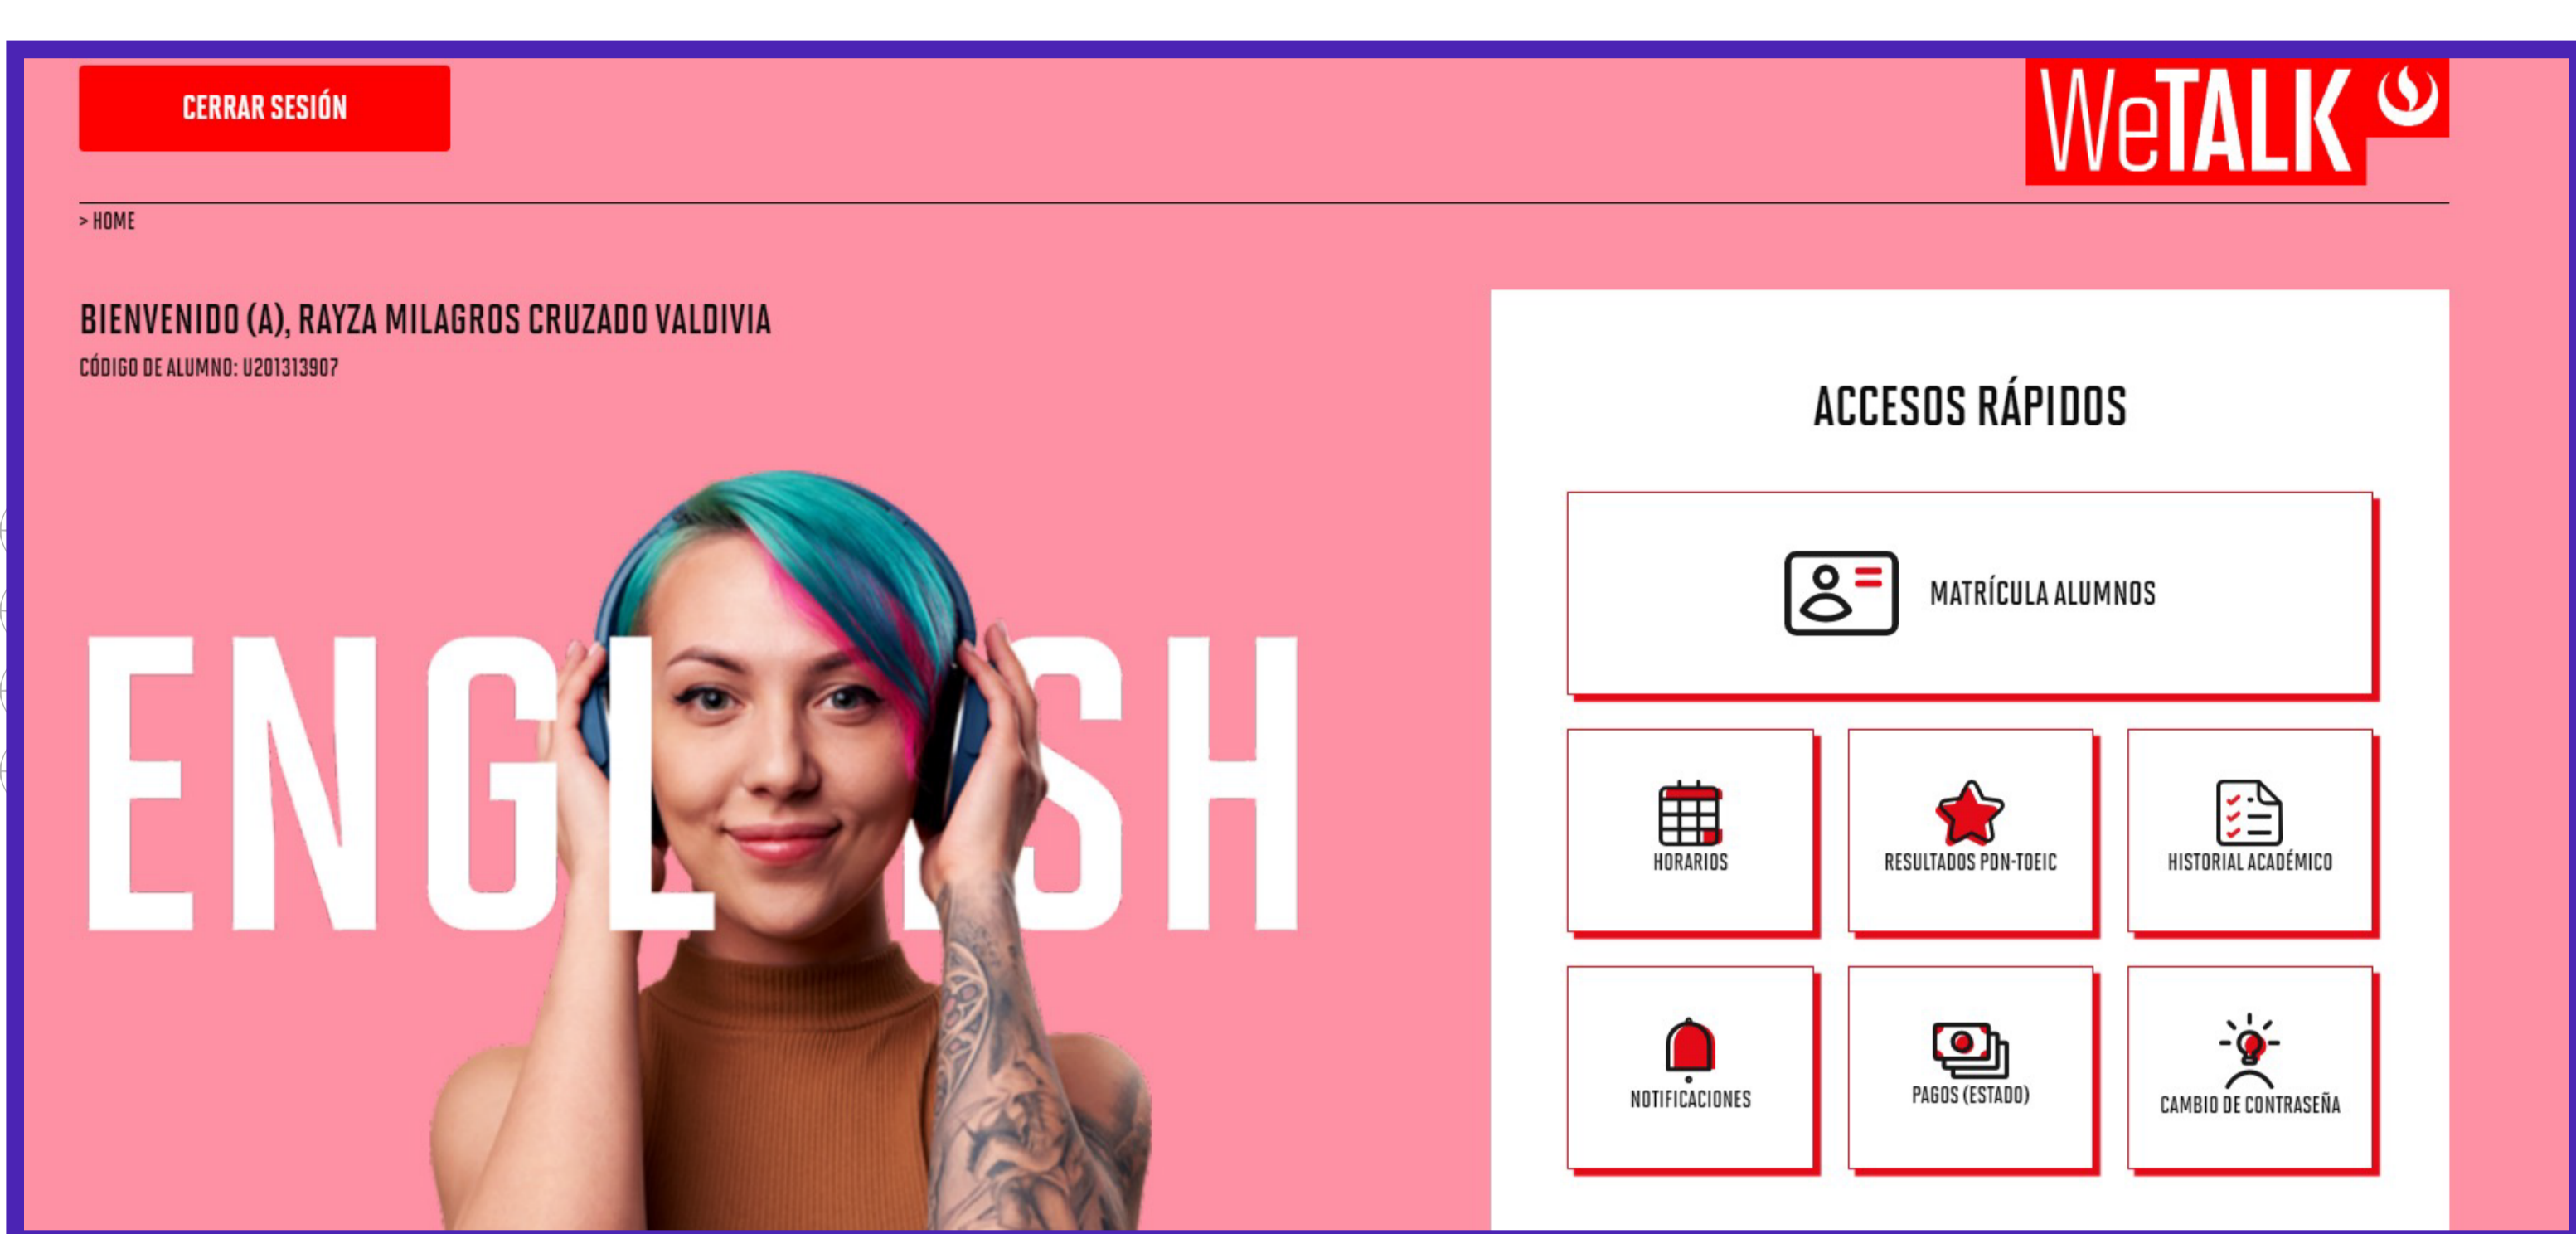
CERRAR SESIÓN

WeTALK

> HOME

BIENVENIDO (A), RAYZA MILAGROS CRUZADO VALDIVIA
CÓDIGO DE ALUMNO: U201313907

ENGLISH

ACCESOS RÁPIDOS

MATRÍCULA ALUMNOS

HORARIOS

RESULTADOS PDN-TOEIC

HISTORIAL ACADÉMICO

NOTIFICACIONES

PAGOS (ESTADO)

CAMBIO DE CONTRASEÑA